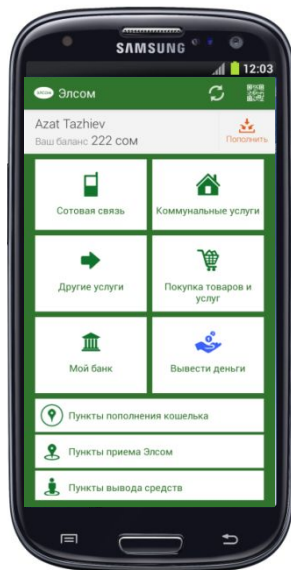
SAMSUNG

12:03

Элсом

Azat Tazhiev
Ваш баланс 222 сом

Пополнить

Сотовая связь

Коммунальные услуги

Другие услуги

Покупка товаров и услуг

Мой банк

Вывести деньги

Пункты пополнения кошелька

Пункты приема Элсом

Пункты вывода средств